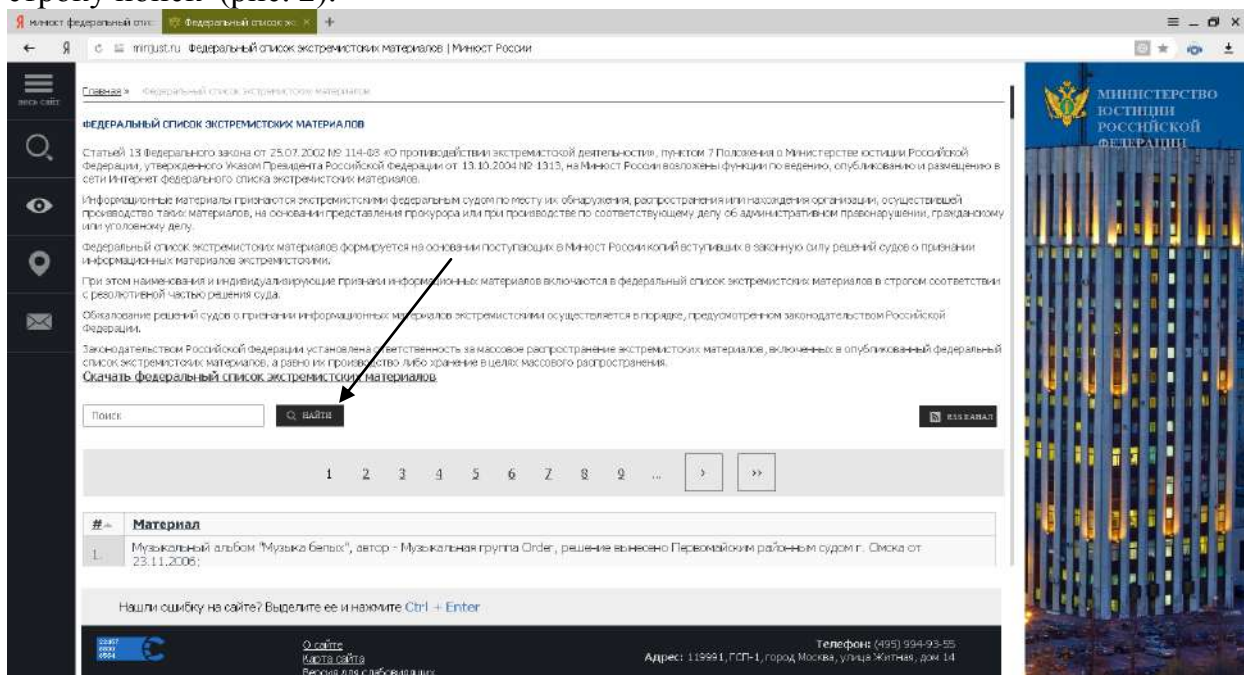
сторону поиск (рис. 2).

Минюст федеральный спис | Федеральный список экс × | +

minjust.ru Федеральный список экстремистских материалов | Минюст России

весь сайт

Главная » Федеральный список экстремистских материалов

ФЕДЕРАЛЬНЫЙ СПИСОК ЭКСТРЕМИСТСКИХ МАТЕРИАЛОВ

Статьей 13 Федерального закона от 25.07.2002 № 114-ФЗ «О противодействии экстремистской деятельности», пунктом 7 Положения о Министерстве юстиции Российской Федерации, утвержденного Указом Президента Российской Федерации от 13.10.2004 № 1313, на Минюст России возложены функции по ведению, опубликованию и размещению в сети Интернет федерального списка экстремистских материалов.

Информационные материалы признаются экстремистскими федеральным судом по месту их обнаружения, распространения или нахождения организации, осуществившей производство таких материалов, на основании представления прокурора или при производстве по соответствующему делу об административном правонарушении, гражданскому или уголовному делу.

Федеральный список экстремистских материалов формируется на основании поступающих в Минюст России копий вступивших в законную силу решений судов о признании информационных материалов экстремистскими.

При этом наименования и индивидуализирующие признаки информационных материалов включаются в федеральный список экстремистских материалов в строгом соответствии с резолютивной частью решения суда.

Обжалование решений судов о признании информационных материалов экстремистскими осуществляется в порядке, предусмотренном законодательством Российской Федерации.

Законодательством Российской Федерации установлена ответственность за массовое распространение экстремистских материалов, включенных в опубликованный федеральный список экстремистских материалов, а равно их производство либо хранение в целях массового распространения.

Скачать федеральный список экстремистских материалов

Поиск | НАЙТИ | RSS КАНАЛ

1 2 3 4 5 6 7 8 9 ... › ››

| # | Материал |
|---|---|
| 1. | Музыкальный альбом "Музыка белых", автор - Музыкальная группа Order, решение вынесено Первомайским районным судом г. Омска от 23.11.2006; |

Нашли ошибку на сайте? Выделите ее и нажмите Ctrl + Enter

О сайте
Карта сайта
Версия для слабовидящих

Телефон: (495) 994-93-55
Адрес: 119991, ГСП-1, город Москва, улица Житная, дом 14

МИНИСТЕРСТВО ЮСТИЦИИ РОССИЙСКОЙ ФЕДЕРАЦИИ